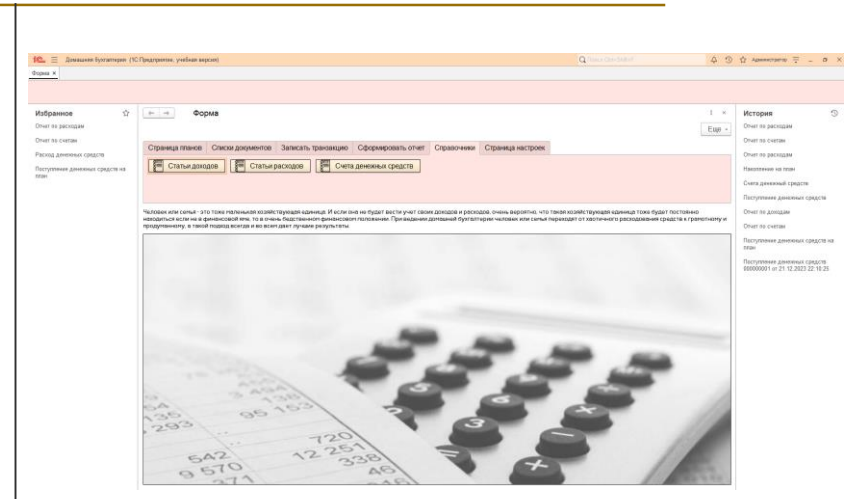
1С Домашняя бухгалтерия (1С:Предприятие, учебная версия)

Поиск Ctrl+Shift+F

Администратор

Форма ×

Избранное

Отчет по расходам

Отчет по счетам

Расход денежных средств

Поступления денежных средств на план

Форма

Еще

Страница планов | Списки документов | Записать транзакцию | Сформировать отчет | Справочники | Страница настроек

Статьи доходов

Статьи расходов

Счета денежных средств

Человек или семья - это тоже маленькая хозяйствующая единица. И если она не будет вести учет своих доходов и расходов, очень вероятно, что такая хозяйствующая единица тоже будет постоянно находиться если не в финансовой яме, то в очень бедственном финансовом положении. При ведении домашней бухгалтерии человек или семья переходит от хаотичного расходования средств к грамотному и продуманному, а такой подход всегда и во всем дает лучшие результаты.

История

Отчет по расходам

Отчет по счетам

Отчет по расходам

Накопления на план

Счета денежных средств

Поступления денежных средств

Отчет по доходам

Отчет по счетам

Поступления денежных средств на план

Поступления денежных средств 000000001 от 21.12.2023 22:10:25